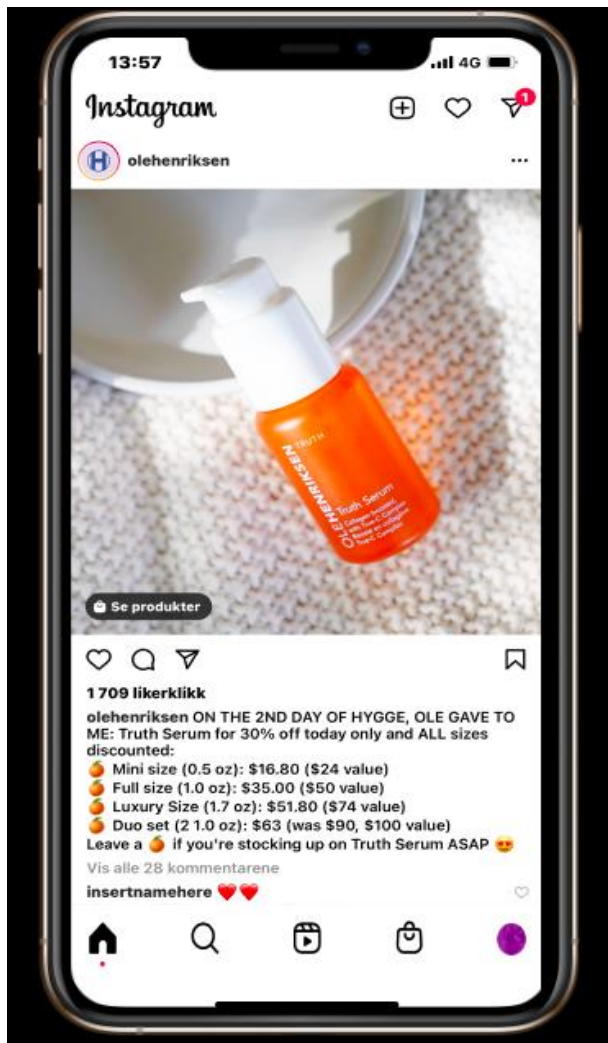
13:57

4G

Instagram

1

olehenriksen

...

TRUTH

OLEHENRIKSEN

Truth Serum

Se produkter

1 709 likerklikk

olehenriksen ON THE 2ND DAY OF HYGGE, OLE GAVE TO ME: Truth Serum for 30% off today only and ALL sizes discounted:
🍊 Mini size (0.5 oz): $16.80 ($24 value)
🍊 Full size (1.0 oz): $35.00 ($50 value)
🍊 Luxury Size (1.7 oz): $51.80 ($74 value)
🍊 Duo set (2 1.0 oz): $63 (was $90, $100 value)
Leave a 🍊 if you're stocking up on Truth Serum ASAP 😍

Vis alle 28 kommentarene

insertnamehere ❤️❤️